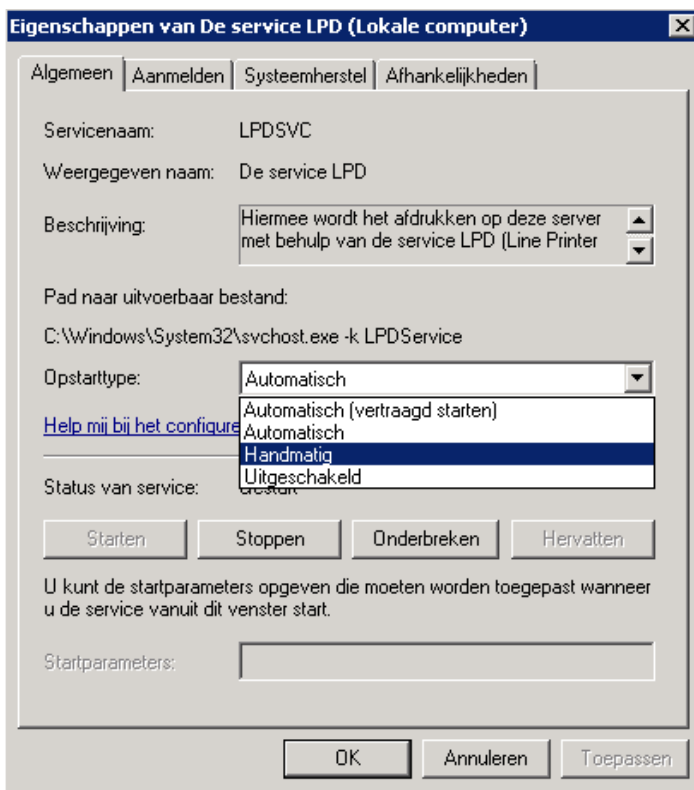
Eigenschappen van De service LPD (Lokale computer)

Algemeen | Aanmelden | Systeemherstel | Afhankelijkheden

Servicenaam: LPDSVC

Weergegeven naam: De service LPD

Beschrijving: Hiermee wordt het afdrukken op deze server met behulp van de service LPD (Line Printer

Pad naar uitvoerbaar bestand:

C:\Windows\System32\svchost.exe -k LPDService

Opstarttype: Automatisch

Automatisch (vertraagd starten)
Automatisch
Handmatig
Uitgeschakeld

Help mij bij het configure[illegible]

Status van service: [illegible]

Starten | Stoppen | Onderbreken | Hervatten

U kunt de startparameters opgeven die moeten worden toegepast wanneer u de service vanuit dit venster start.

Startparameters:

OK | Annuleren | Toepassen